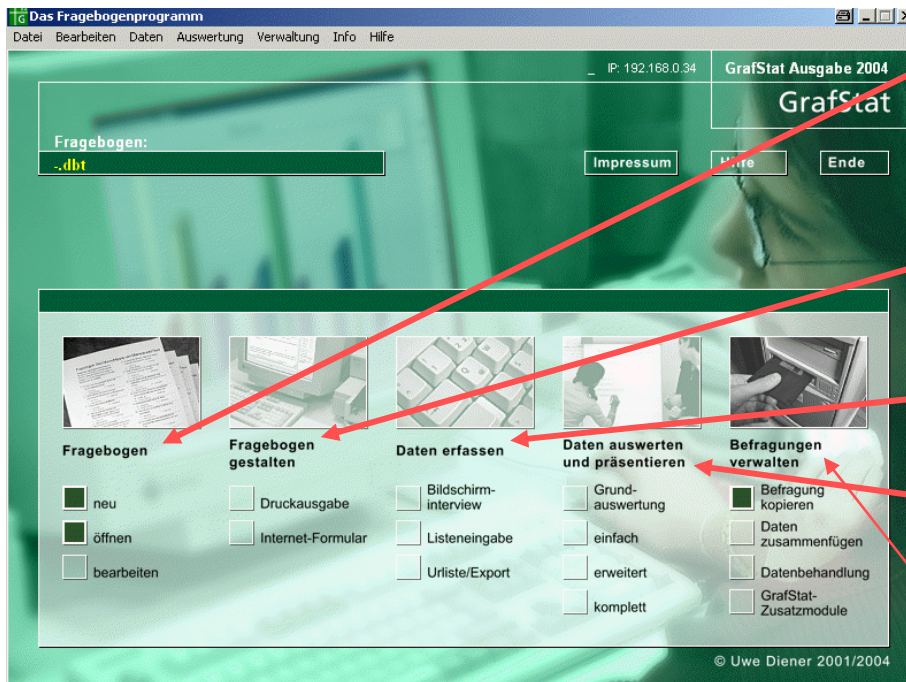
Das Fragebogenprogramm

Datei Bearbeiten Daten Auswertung Verwaltung Info Hilfe

_ IP: 192.168.0.34

GrafStat Ausgabe 2004

GrafStat

Fragebogen:

-.dbt

Impressum

Hilfe

Ende

Fragebogen

neu

öffnen

bearbeiten

Fragebogen gestalten

Druckausgabe

Internet-Formular

Daten erfassen

Bildschirm-interview

Listeneingabe

Urliste/Export

Daten auswerten und präsentieren

Grund-auswertung

einfach

erweitert

komplett

Befragungen verwalten

Befragung kopieren

Daten zusammenfügen

Datenbehandlung

GrafStat-Zusatzmodule

© Uwe Diener 2001/2004